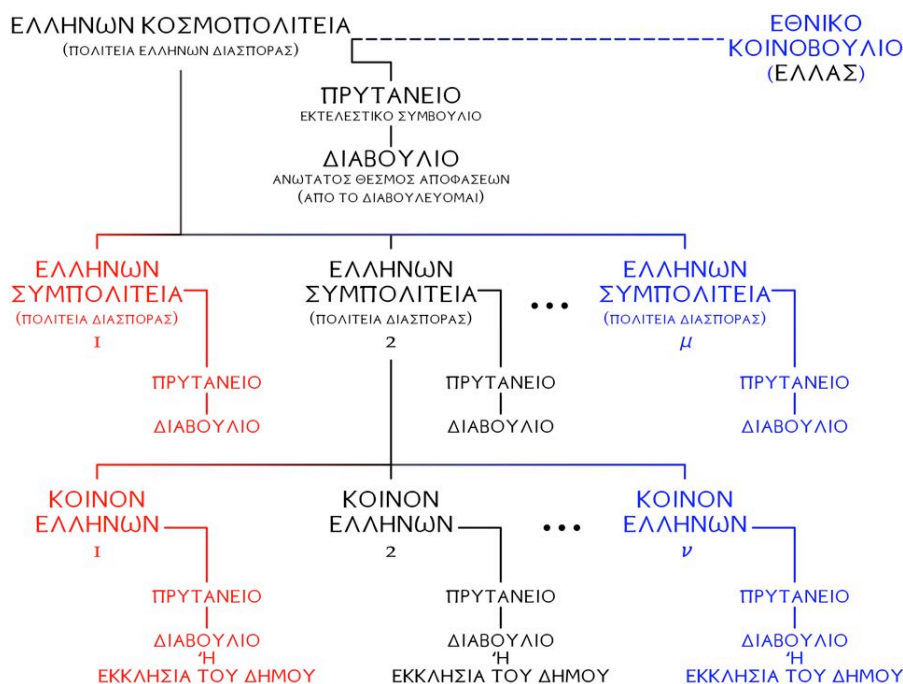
ΕΛΛΗΝΩΝ ΚΟΣΜΟΠΟΛΙΤΕΙΑ
(ΠΟΛΙΤΕΙΑ ΕΛΛΗΝΩΝ ΔΙΑΣΠΟΡΑΣ)

ΕΘΝΙΚΟ ΚΟΙΝΟΒΟΥΛΙΟ (ΕΛΛΑΣ)

ΠΡΥΤΑΝΕΙΟ
ΕΚΤΕΛΕΣΤΙΚΟ ΣΥΜΒΟΥΛΙΟ

ΔΙΑΒΟΥΛΙΟ
ΑΝΩΤΑΤΟΣ ΘΕΣΜΟΣ ΑΠΟΦΑΣΕΩΝ
(ΑΠΟ ΤΟ ΔΙΑΒΟΥΛΕΥΟΜΑΙ)

ΕΛΛΗΝΩΝ ΣΥΜΠΟΛΙΤΕΙΑ
(ΠΟΛΙΤΕΙΑ ΔΙΑΣΠΟΡΑΣ)
1

ΠΡΥΤΑΝΕΙΟ

ΔΙΑΒΟΥΛΙΟ

ΕΛΛΗΝΩΝ ΣΥΜΠΟΛΙΤΕΙΑ
(ΠΟΛΙΤΕΙΑ ΔΙΑΣΠΟΡΑΣ)
2

ΠΡΥΤΑΝΕΙΟ

ΔΙΑΒΟΥΛΙΟ

...

ΕΛΛΗΝΩΝ ΣΥΜΠΟΛΙΤΕΙΑ
(ΠΟΛΙΤΕΙΑ ΔΙΑΣΠΟΡΑΣ)
$\mu$

ΠΡΥΤΑΝΕΙΟ

ΔΙΑΒΟΥΛΙΟ

ΚΟΙΝΟΝ ΕΛΛΗΝΩΝ
1

ΠΡΥΤΑΝΕΙΟ

ΔΙΑΒΟΥΛΙΟ
Ή
ΕΚΚΛΗΣΙΑ ΤΟΥ ΔΗΜΟΥ

ΚΟΙΝΟΝ ΕΛΛΗΝΩΝ
2

ΠΡΥΤΑΝΕΙΟ

ΔΙΑΒΟΥΛΙΟ
Ή
ΕΚΚΛΗΣΙΑ ΤΟΥ ΔΗΜΟΥ

...

ΚΟΙΝΟΝ ΕΛΛΗΝΩΝ
$\nu$

ΠΡΥΤΑΝΕΙΟ

ΔΙΑΒΟΥΛΙΟ
Ή
ΕΚΚΛΗΣΙΑ ΤΟΥ ΔΗΜΟΥ